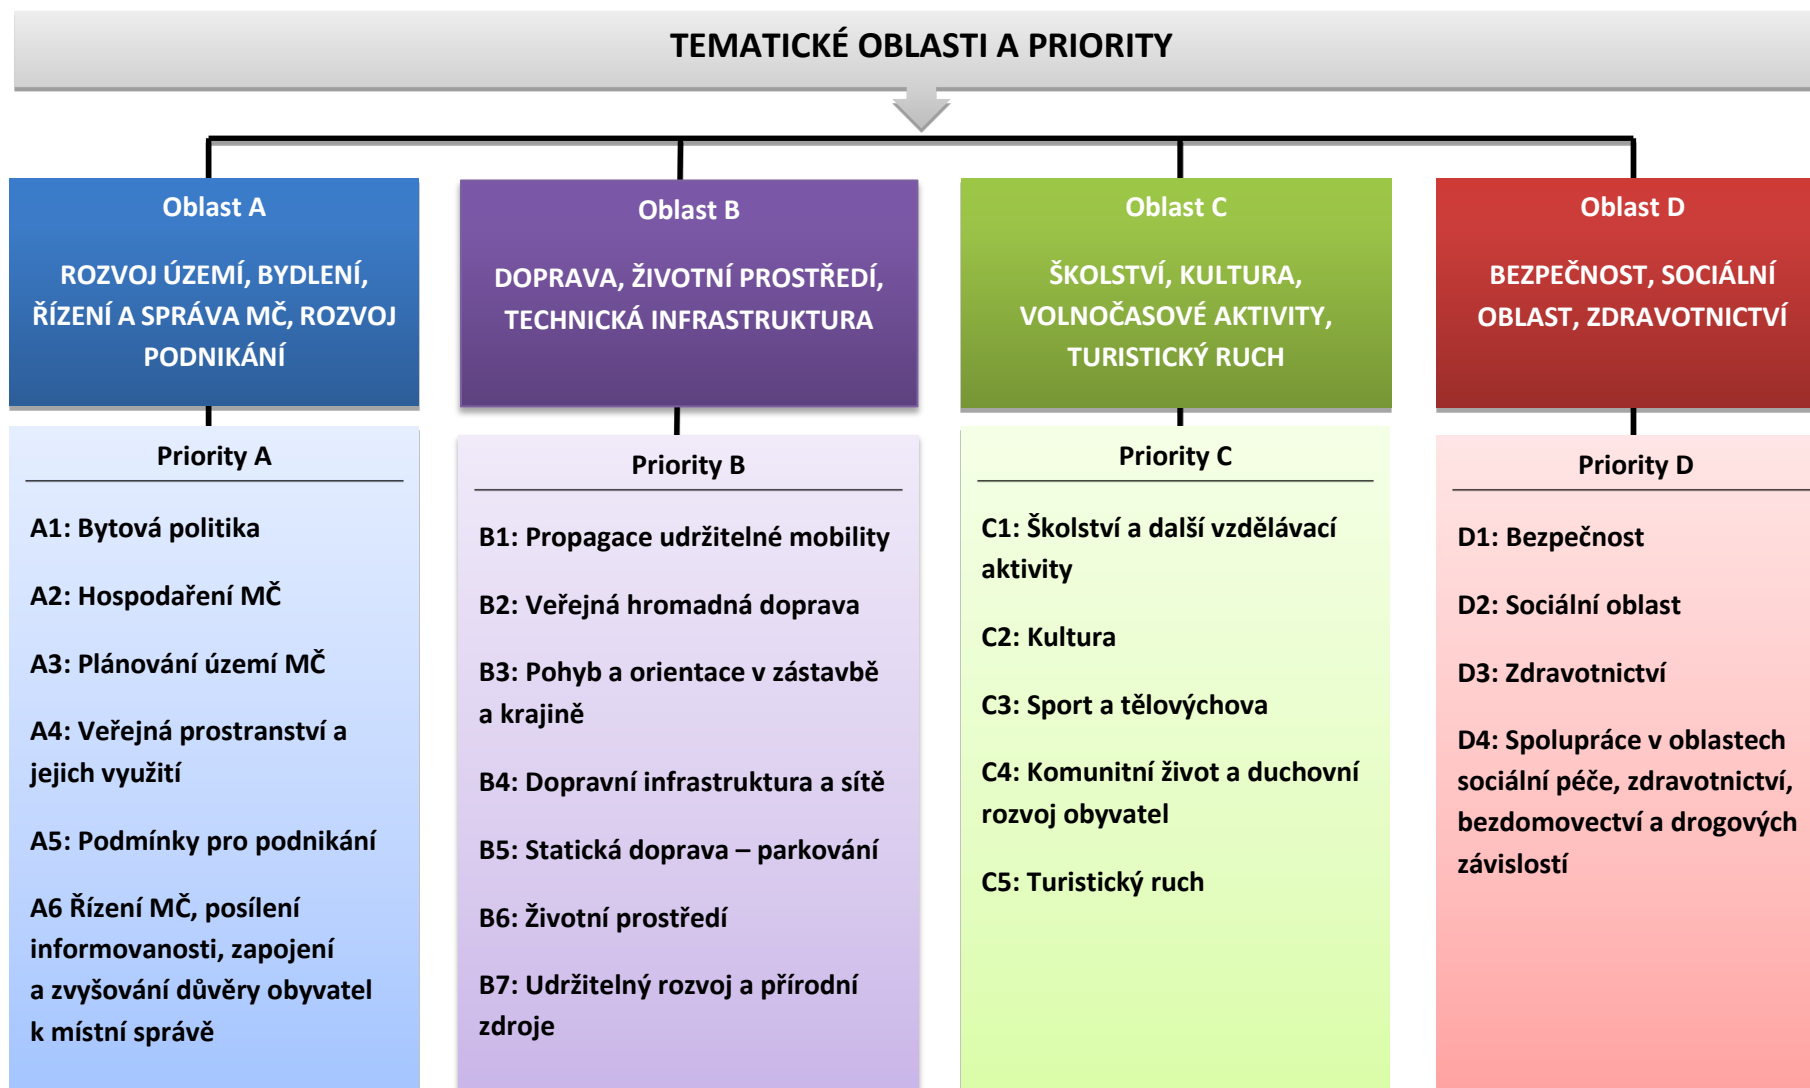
TEMATICKÉ OBLASTI A PRIORITY

Oblast A

ROZVOJ ÚZEMÍ, BYDLENÍ, ŘÍZENÍ A SPRÁVA MČ, ROZVOJ PODNIKÁNÍ

Priority A

A1: Bytová politika

A2: Hospodaření MČ

A3: Plánování území MČ

A4: Veřejná prostranství a jejich využití

A5: Podmínky pro podnikání

A6 Řízení MČ, posílení informovanosti, zapojení a zvyšování důvěry obyvatel k místní správě

Oblast B

DOPRAVA, ŽIVOTNÍ PROSTŘEDÍ, TECHNICKÁ INFRASTRUKTURA

Priority B

B1: Propagace udržitelné mobility

B2: Veřejná hromadná doprava

B3: Pohyb a orientace v zástavbě a krajině

B4: Dopravní infrastruktura a sítě

B5: Statická doprava – parkování

B6: Životní prostředí

B7: Udržitelný rozvoj a přírodní zdroje

Oblast C

ŠKOLSTVÍ, KULTURA, VOLNOČASOVÉ AKTIVITY, TURISTICKÝ RUCH

Priority C

C1: Školství a další vzdělávací aktivity

C2: Kultura

C3: Sport a tělovýchova

C4: Komunitní život a duchovní rozvoj obyvatel

C5: Turistický ruch

Oblast D

BEZPEČNOST, SOCIÁLNÍ OBLAST, ZDRAVOTNICTVÍ

Priority D

D1: Bezpečnost

D2: Sociální oblast

D3: Zdravotnictví

D4: Spolupráce v oblastech sociální péče, zdravotnictví, bezdomovectví a drogových závislostí